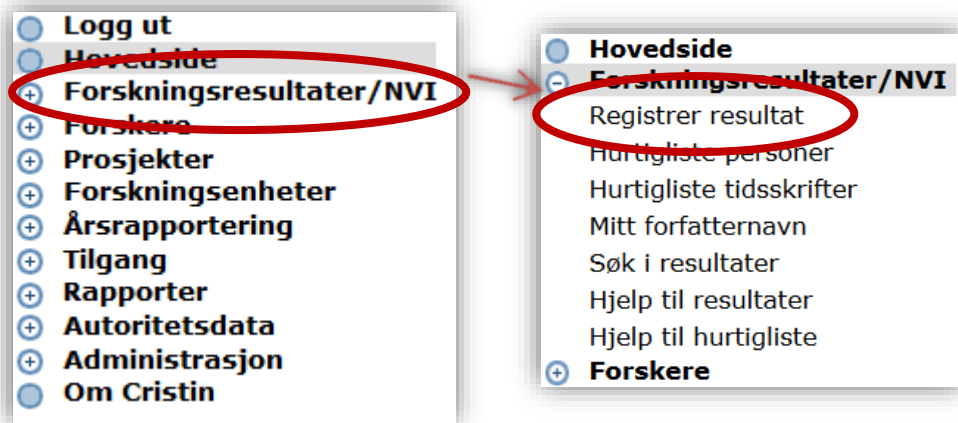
Logg ut
Hovedside
Forskningsresultater/NVI
Forskere
Prosjekter
Forskningsenheter
Årsrapportering
Tilgang
Rapporter
Autoritetsdata
Administrasjon
Om Cristin

Hovedside
Forskningsresultater/NVI
Registrer resultat
Hurtigliste personer
Hurtigliste tidsskrifter
Mitt forfatternavn
Søk i resultater
Hjelp til resultater
Hjelp til hurtigliste
Forskere